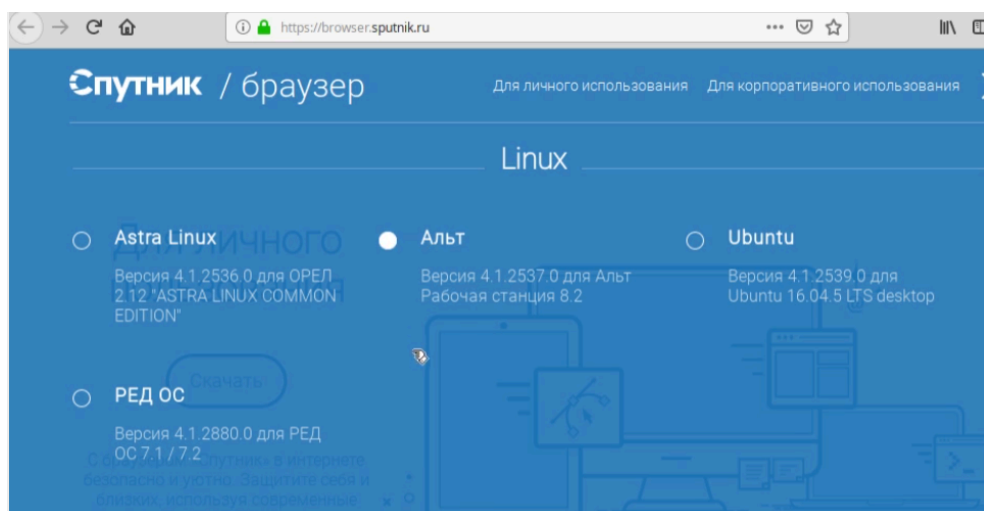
https://browser.sputnik.ru

Спутник / браузер

Для личного использования Для корпоративного использования

Linux

Astra Linux

Версия 4.1.2536.0 для ОРЕЛ 2.12 "ASTRA LINUX COMMON EDITION"

Альт

Версия 4.1.2537.0 для Альт Рабочая станция 8.2

Ubuntu

Версия 4.1.2539.0 для Ubuntu 16.04.5 LTS desktop

РЕД ОС

Версия 4.1.2880.0 для РЕД ОС 7.1 / 7.2